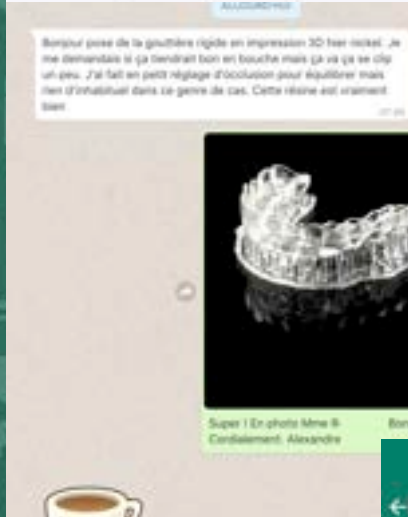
AUJOURD'HUI

Bonjour pose de la gouttière rigide en impression 3D hier nickel. Je me demandais si ça tiendrait bon en bouche mais ça va ça se clip un peu. J'ai fait un petit réglage d'occlusion pour équilibrer mais rien d'inhabituel dans ce genre de cas. Cette résine est vraiment bien

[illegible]

Super ! En photo Mme R. Cordialement. Alexandre

Bon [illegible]